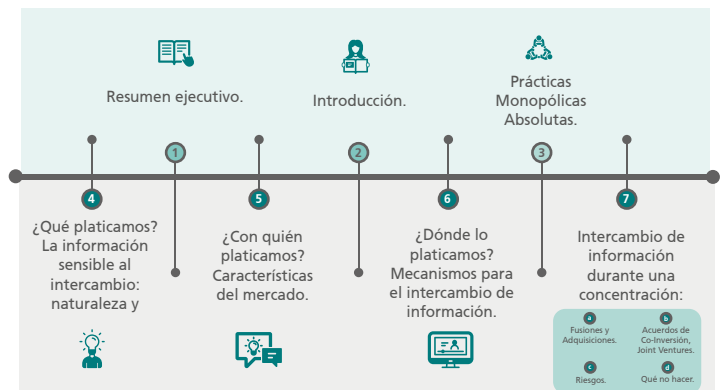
Resumen ejecutivo.

1

Introducción.

2

Prácticas Monopólicas Absolutas.

3

4

¿Qué platicamos? La información sensible al intercambio: naturaleza y

5

¿Con quién platicamos? Características del mercado.

6

¿Dónde lo platicamos? Mecanismos para el intercambio de información.

7

Intercambio de información durante una concentración:

a Fusiones y Adquisiciones.

b Acuerdos de Co-Inversión, Joint Ventures.

c Riesgos.

d Qué no hacer.